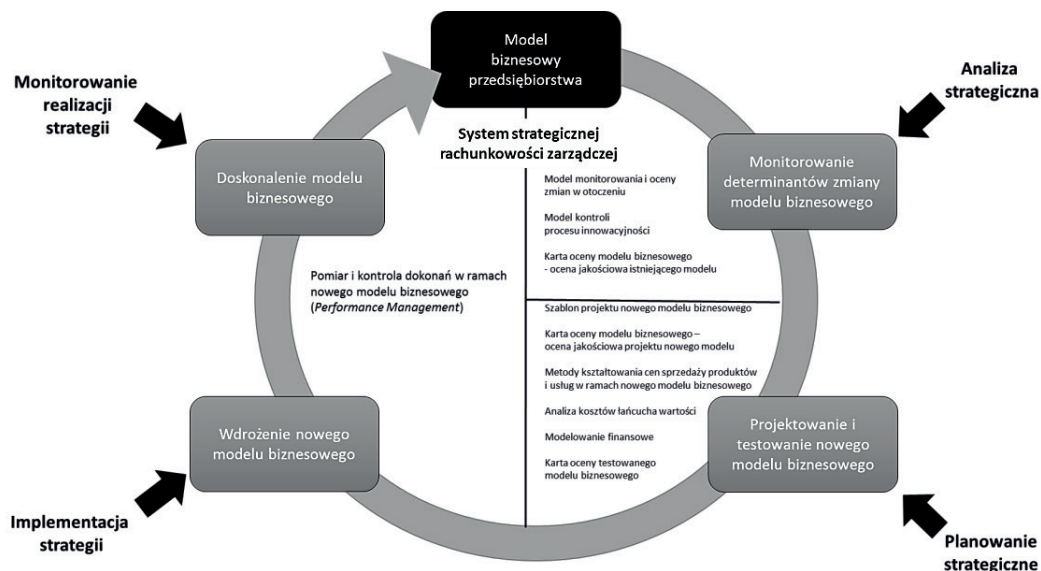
Monitorowanie realizacji strategii

Model biznesowy przedsiębiorstwa

Analiza strategiczna

System strategicznej rachunkowości zarządczej

Doskonalenie modelu biznesowego

Monitorowanie determinantów zmiany modelu biznesowego

Model monitorowania i oceny zmian w otoczeniu

Model kontroli procesu innowacyjności

Karta oceny modelu biznesowego - ocena jakościowa istniejącego modelu

Pomiar i kontrola dokonań w ramach nowego modelu biznesowego (*Performance Management*)

Szablon projektu nowego modelu biznesowego

Karta oceny modelu biznesowego – ocena jakościowa projektu nowego modelu

Metody kształtowania cen sprzedaży produktów i usług w ramach nowego modelu biznesowego

Analiza kosztów łańcucha wartości

Modelowanie finansowe

Karta oceny testowanego modelu biznesowego

Wdrożenie nowego modelu biznesowego

Projektowanie i testowanie nowego modelu biznesowego

Implementacja strategii

Planowanie strategiczne